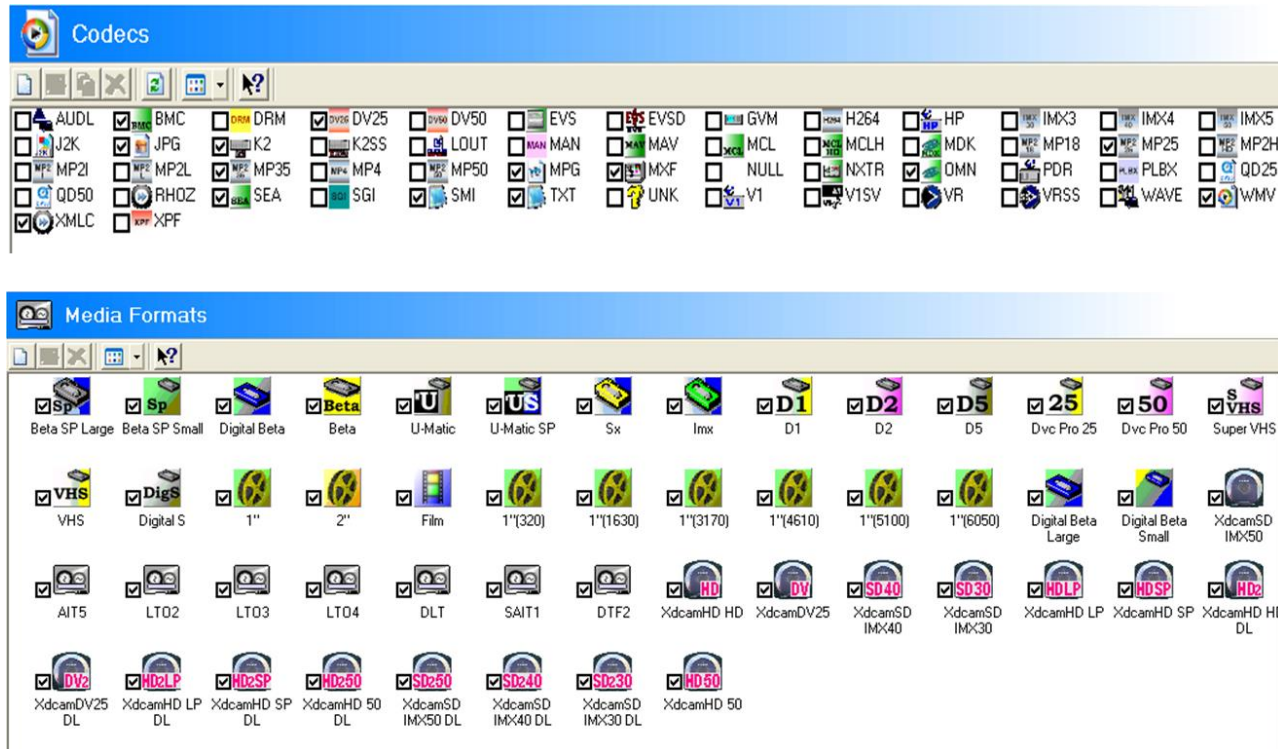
Codecs

AUDL BMC DRM DV25 DV50 EVS EVSD GVM H264 HP IMX3 IMX4 IMX5
J2K JPG K2 K2SS LOUT MAN MAV MCL MCLH MDK MP18 MP25 MP2H
MP2I MP2L MP35 MP4 MP50 MPG MXF NULL NXTR OMN PDR PLBX QD25
QD50 RHOZ SEA SGI SMI TXT UNK V1 V1SV VR VRSS WAVE WMV
XMLC XPF

Media Formats

Beta SP Large Beta SP Small Digital Beta Beta U-Matic U-Matic SP Sx Imx D1 D2 D5 Dvc Pro 25 Dvc Pro 50 Super VHS

VHS Digital S 1" 2" Film 1"(320) 1"(1630) 1"(3170) 1"(4610) 1"(5100) 1"(6050) Digital Beta Large Digital Beta Small XdcamSD IMX50

AIT5 LTO2 LTO3 LTO4 DLT SAIT1 DTF2 XdcamHD HD XdcamDV25 XdcamSD IMX40 XdcamSD IMX30 XdcamHD LP XdcamHD SP XdcamHD HD DL

XdcamDV25 DL XdcamHD LP DL XdcamHD SP DL XdcamHD 50 DL XdcamSD IMX50 DL XdcamSD IMX40 DL XdcamSD IMX30 DL XdcamHD 50